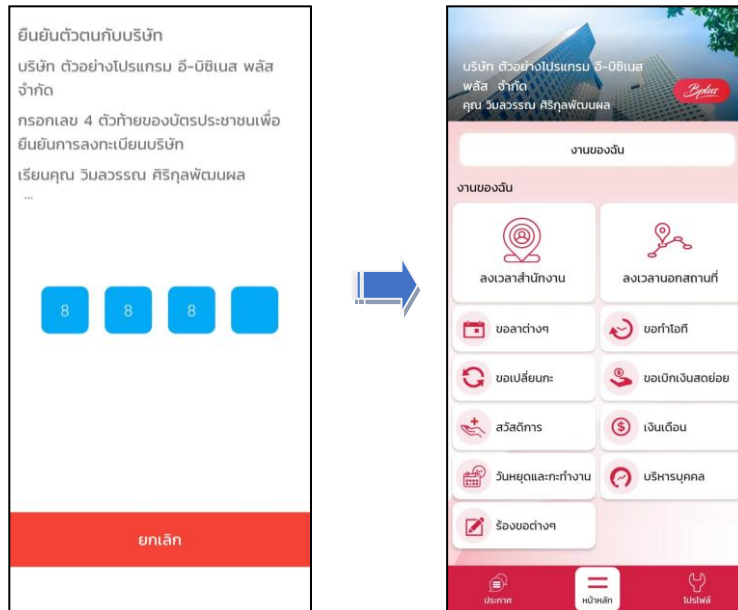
ยืนยันตัวตนกับบริษัท

บริษัท ตัวอย่างโปรแกรม อี-บิซิเนส พลัส จำกัด

กรอกเลข 4 ตัวท้ายของบัตรประชาชนเพื่อยืนยันการลงทะเบียนบริษัท

เรียนคุณ วิมลวรรณ ศิริกุลพัฒนผล

...

8 8 8

ยกเลิก

บริษัท ตัวอย่างโปรแกรม อี-บิซิเนส พลัส จำกัด
คุณ วิมลวรรณ ศิริกุลพัฒนผล

Bplus

งานของฉัน

งานของฉัน

ลงเวลาสำนักงาน

ลงเวลานอกสถานที่

ขอลาต่างๆ

ขอทำโอที

ขอเปลี่ยนกะ

ขอเบิกเงินสดย่อย

สวัสดิการ

เงินเดือน

วันหยุดและกะทำงาน

บริหารบุคคล

ร้องขอต่างๆ

ประกาศ

หน้าหลัก

โปรไฟล์